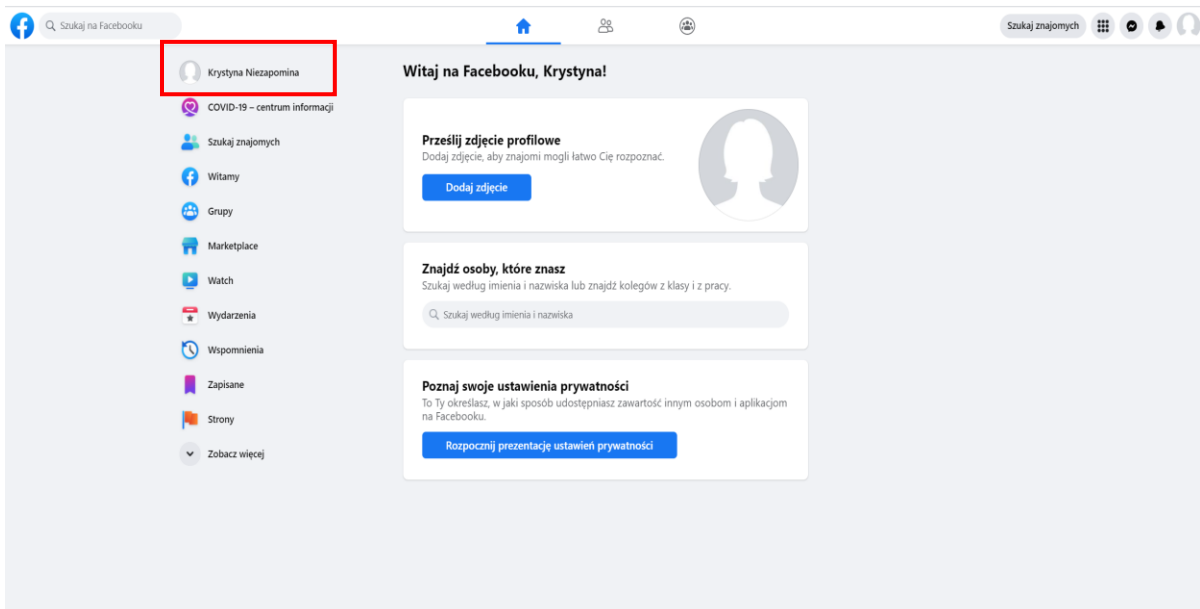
Szukaj na Facebooku

Szukaj znajomych

Krystyna Niezapomina
COVID-19 – centrum informacji
Szukaj znajomych
Witamy
Grupy
Marketplace
Watch
Wydarzenia
Wspomnienia
Zapisane
Strony
Zobacz więcej

Witaj na Facebooku, Krystyna!

Prześlij zdjęcie profilowe
Dodaj zdjęcie, aby znajomi mogli łatwo Cię rozpoznać.
Dodaj zdjęcie

Znajdź osoby, które znasz
Szukaj według imienia i nazwiska lub znajdź kolegów z klasy i z pracy.
Szukaj według imienia i nazwiska

Poznaj swoje ustawienia prywatności
To Ty określasz, w jaki sposób udostępniasz zawartość innym osobom i aplikacjom na Facebooku.
Rozpocznij prezentację ustawień prywatności